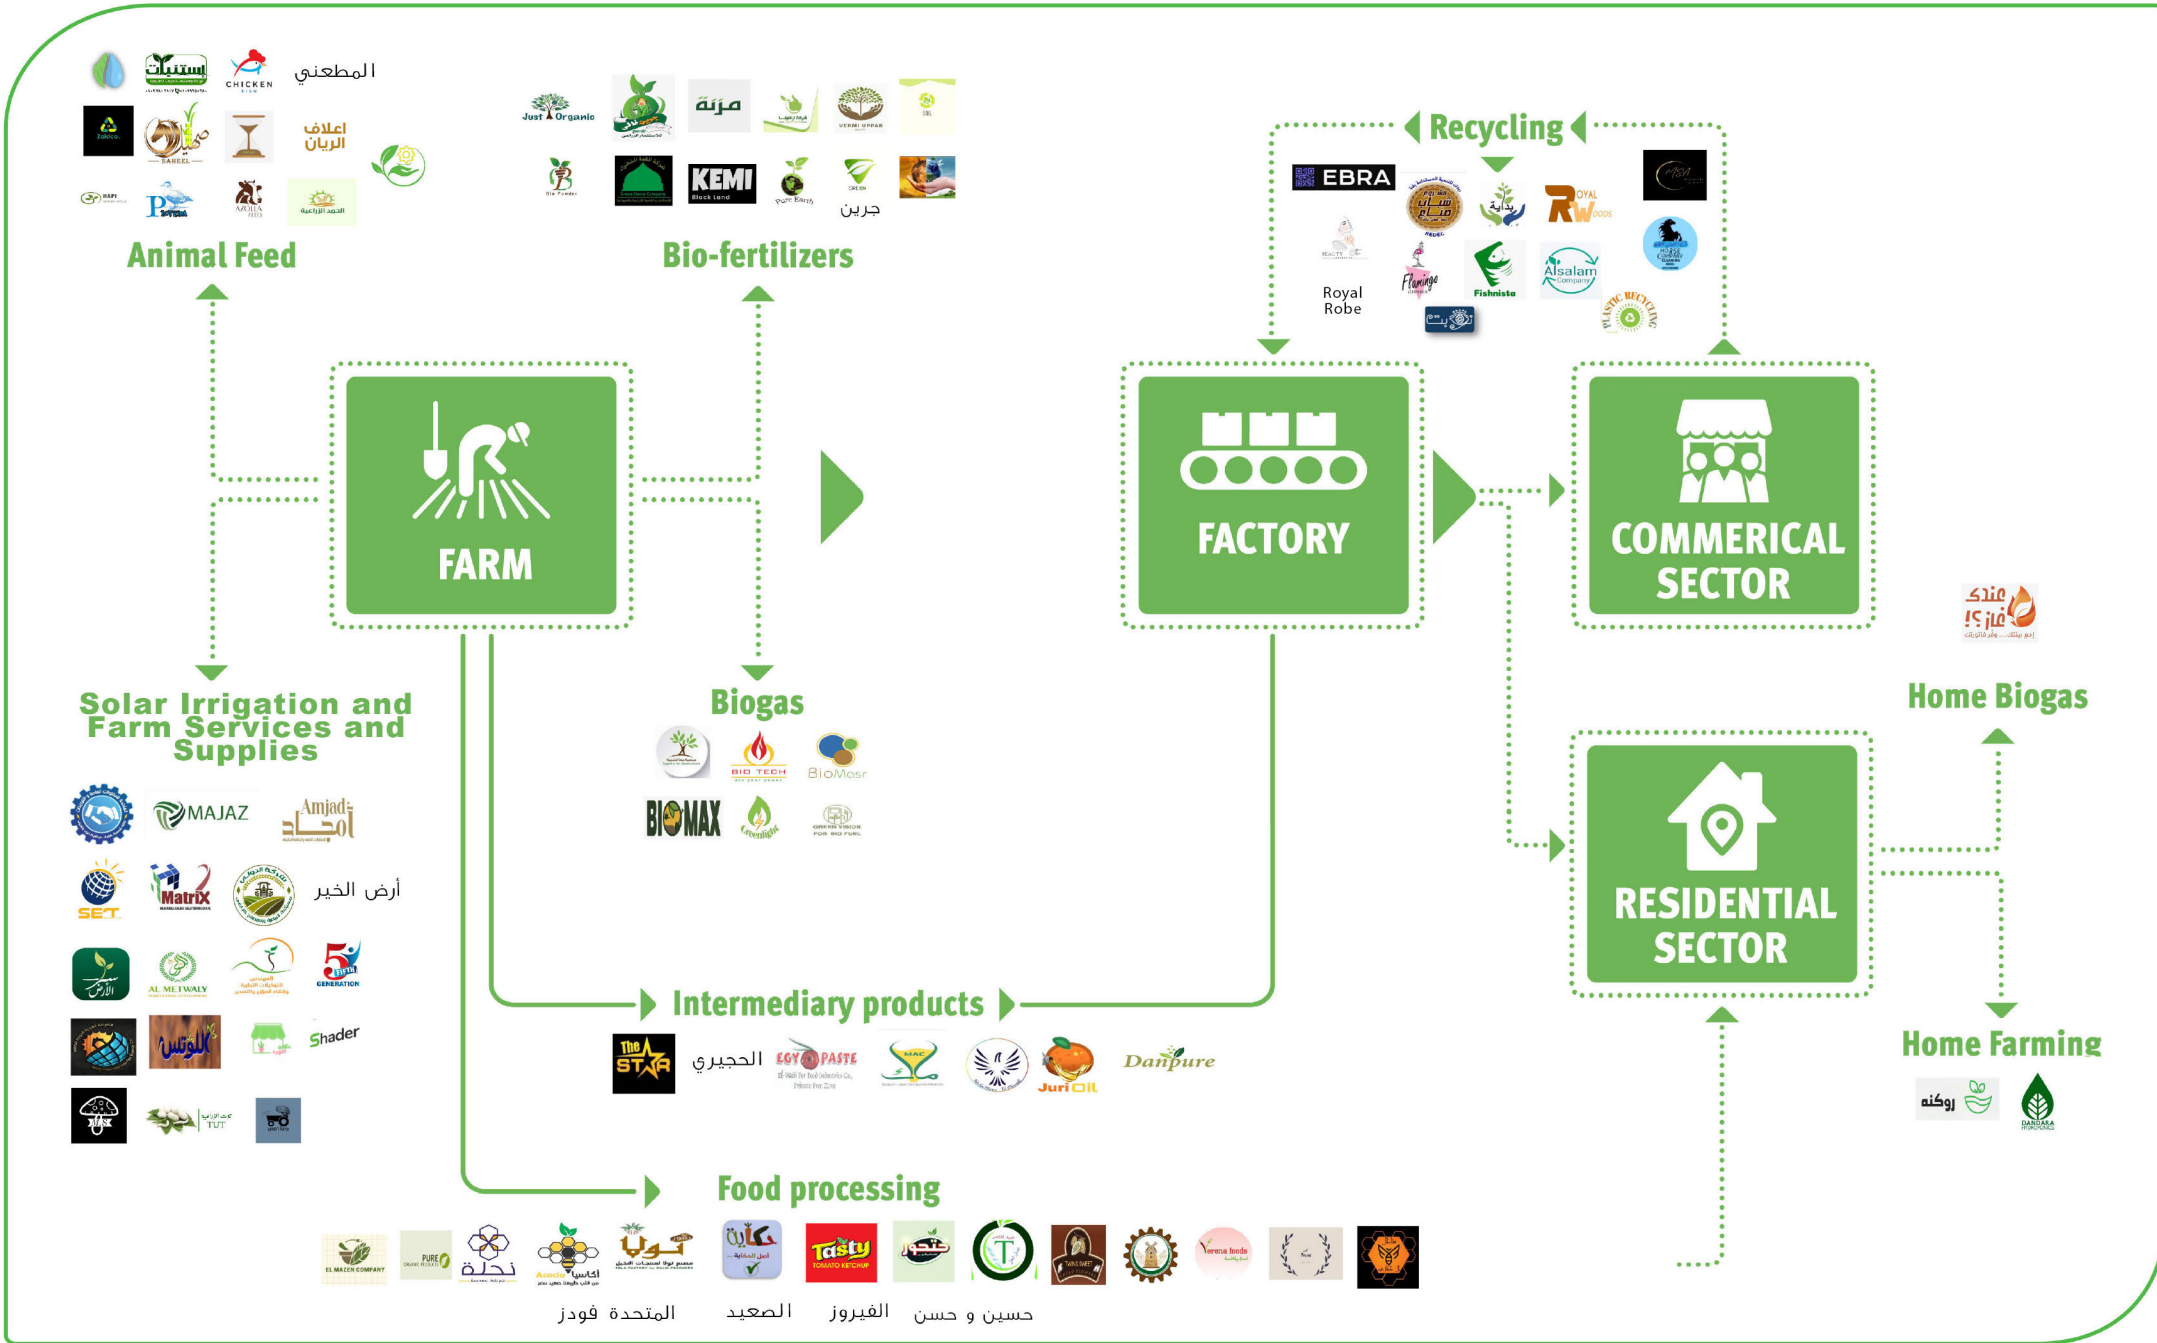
المطعني

CHICKEN

اعلاف الريان

SAHEEL

Animal Feed

Just Organic

مزنة

KEMI Black Land

Pure Earth

جرين

Bio-fertilizers

Recycling

EBRA

Royal Robe

بداية

Flamingo

Fishnista

ROYAL Woods

Alsalam Company

PLASTIC RECYCLING

FARM

FACTORY

COMMERICAL SECTOR

RESIDENTIAL SECTOR

Solar Irrigation and Farm Services and Supplies

MAJAZ

Amjad أمجاد

SET

Matrix

أرض الخير

AL METWALY

5 FIFTH GENERATION

اللوتس

Shader

Biogas

BIO TECH

BioMasr

BIOMAX

Greenlight

GREEN VISION FOR BIO FUEL

Intermediary products

The STAR

الحجيري

EGY PASTE

Juri Oil

Danpure

Food processing

EL MAZEN COMPANY

PURE

نحلة

Acacia اكاسيا

تولا

حكاية

Tasty TOMATO KETCHUP

Verena foods

المتحدة فودز

الصعيد

الفيروز

حسين و حسن

Home Biogas

Home Farming

روكنه

DANDARA